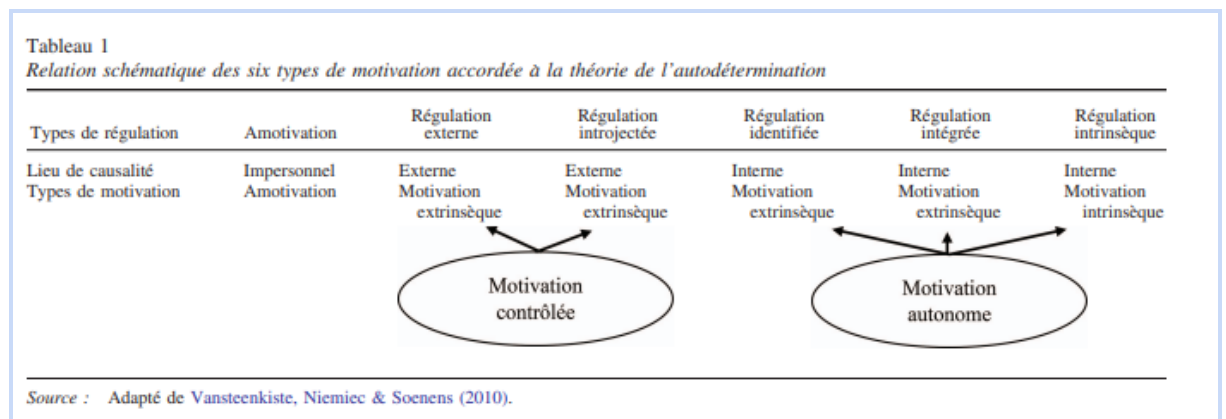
Tableau 1
*Relation schématique des six types de motivation accordée à la théorie de l'autodétermination*

| Types de régulation | Amotivation | Régulation externe | Régulation introjectée | Régulation identifiée | Régulation intégrée | Régulation intrinsèque |
|---|---|---|---|---|---|---|
| Lieu de causalité | Impersonnel | Externe | Externe | Interne | Interne | Interne |
| Types de motivation | Amotivation | Motivation extrinsèque | Motivation extrinsèque | Motivation extrinsèque | Motivation extrinsèque | Motivation intrinsèque |

Motivation contrôlée

Motivation autonome

*Source :* Adapté de Vansteenkiste, Niemiec & Soenens (2010).